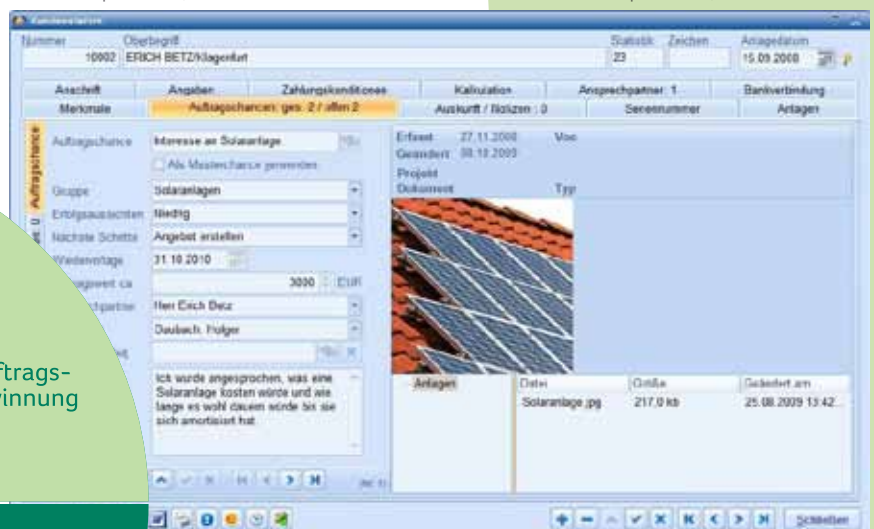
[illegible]

Nummer	Oberbegriff	Statistik	Zeichen	Anlagedatum
10002	ERICH BETZ/Klagenfurt	23		15.09.2008

Anschrift	Angaben	Zahlungskonditionen	Kalkulation	Ansprechpartner: 1	Bankverbindung
Merkmale	Auftragschancen: ges. 2 / offen 2	Auskunft / Notizen : 0	Seriennummer	Anlagen

Auftragschance

Auftragschance	Interesse an Solaranlage
Als Musterchance verwenden
Gruppe	Solaranlagen
Erfolgsaussichten	Niedrig
Nächste Schritte	Angebot erstellen
Wiedervorlage	31.10.2010
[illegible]wert ca	3000	EUR
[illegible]partner	Herr Erich Betz
	Daubach, Holger

Ich wurde angesprochen, was eine Solaranlage kosten würde und wie lange es wohl dauern würde bis sie sich amortisiert hat.

Erfasst	27.11.2008	Von
Geändert	08.10.2009
Projekt
Dokument	Typ

Anlagen	Datei	Größe	Geändert am
	Solaranlage.jpg	217,0 kb	25.08.2009 13:42

ftrags-
vinnung

Schließen